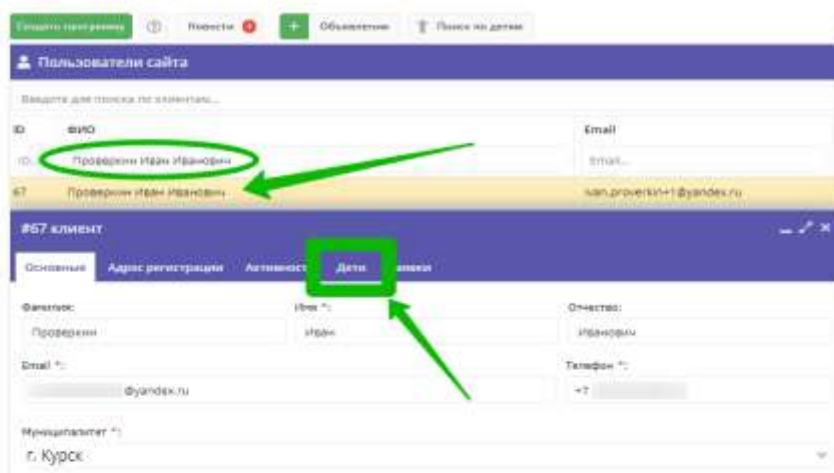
Создать программу ⓘ Новости 0 + Объявление Поиск по детям

Пользователи сайта

Введите для поиска по клиентам...

| ID | ФИО | Email |
|---|---|---|
| ID | Проверкин Иван Иванович | Email... |
| 67 | Проверкин Иван Иванович | ivan.proverkin+1@yandex.ru |

#67 клиент

Основные Адрес регистрации Активность Дети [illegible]явки

Фамилия: Проверкин

Имя *: Иван

Отчество: Иванович

Email *: @yandex.ru

Телефон *: +7

Муниципалитет *: г. Курск